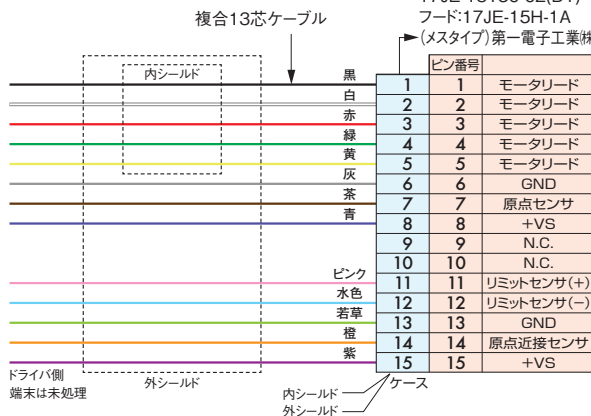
複合13芯ケーブル

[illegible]

フード:17JE-15H-1A

(メスタイプ)第一電子工業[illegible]

内シールド

黒
白
赤
緑
黄
灰
茶
青
ピンク
水色
若草
橙
紫

| | ピン番号 | |
|---|---|---|
| 1 | 1 | モータリード |
| 2 | 2 | モータリード |
| 3 | 3 | モータリード |
| 4 | 4 | モータリード |
| 5 | 5 | モータリード |
| 6 | 6 | GND |
| 7 | 7 | 原点センサ |
| 8 | 8 | +VS |
| 9 | 9 | N.C. |
| 10 | 10 | N.C. |
| 11 | 11 | リミットセンサ(+) |
| 12 | 12 | リミットセンサ(−) |
| 13 | 13 | GND |
| 14 | 14 | 原点近接センサ |
| 15 | 15 | +VS |

ドライバ側
端末は未処理

外シールド

ケース

内シールド
外シールド